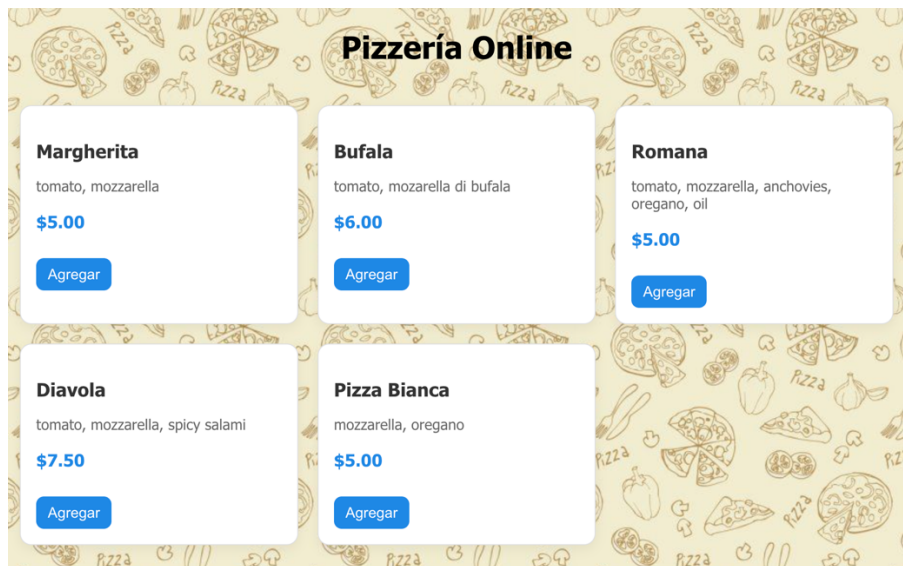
Pizzería Online

Margherita

tomato, mozzarella

$5.00

Agregar

Bufala

tomato, mozzarella di bufala

$6.00

Agregar

Romana

tomato, mozzarella, anchovies, oregano, oil

$5.00

Agregar

Diavola

tomato, mozzarella, spicy salami

$7.50

Agregar

Pizza Bianca

mozzarella, oregano

$5.00

Agregar